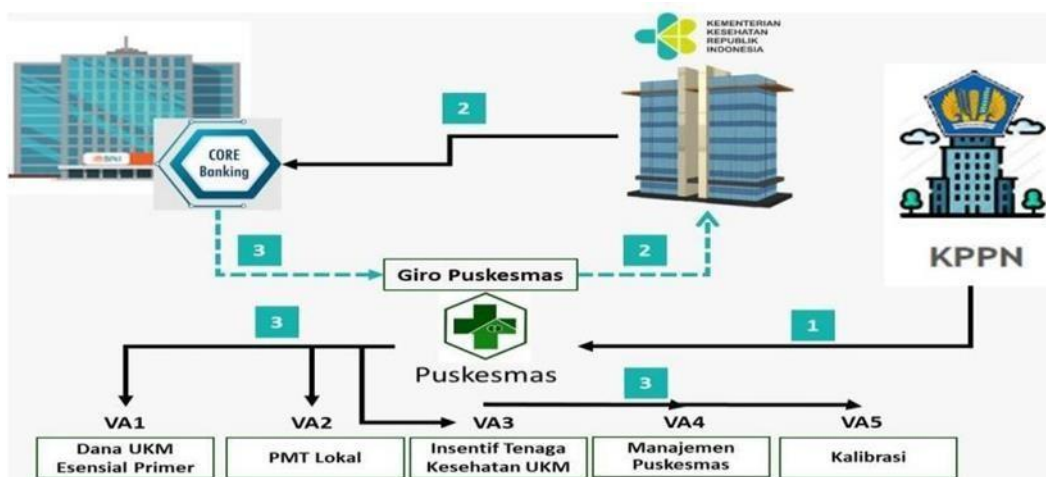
KEMENTERIAN KESEHATAN REPUBLIK INDONESIA

BNI

CORE Banking

2

3

2

Giro Puskesmas

KPPN

3

1

Puskesmas

3

VA1
Dana UKM Esensial Primer

VA2
PMT Lokal

VA3
Insentif Tenaga Kesehatan UKM

VA4
Manajemen Puskesmas

VA5
Kalibrasi